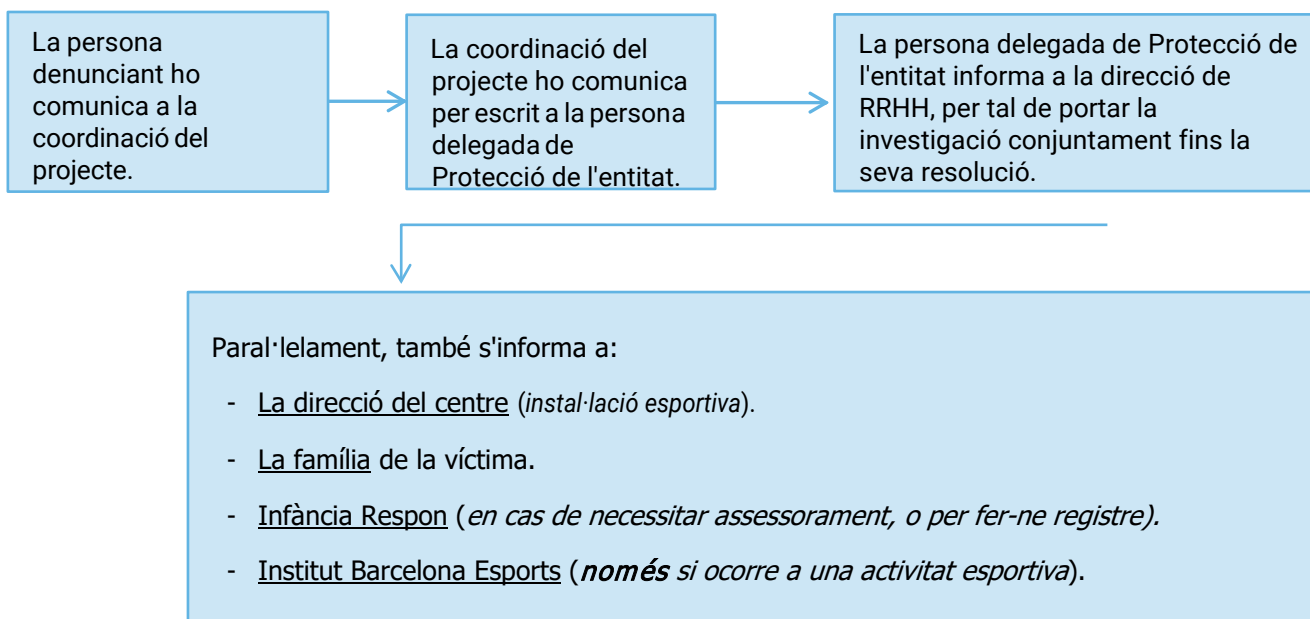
La persona denunciant ho comunica a la coordinació del projecte.

La coordinació del projecte ho comunica per escrit a la persona delegada de Protecció de l'entitat.

La persona delegada de Protecció de l'entitat informa a la direcció de RRHH, per tal de portar la investigació conjuntament fins la seva resolució.

Paral·lelament, també s'informa a:

- La direcció del centre (instal·lació esportiva).
- La família de la víctima.
- Infància Respon (en cas de necessitar assessorament, o per fer-ne registre).
- Institut Barcelona Esports (només si ocorre a una activitat esportiva).